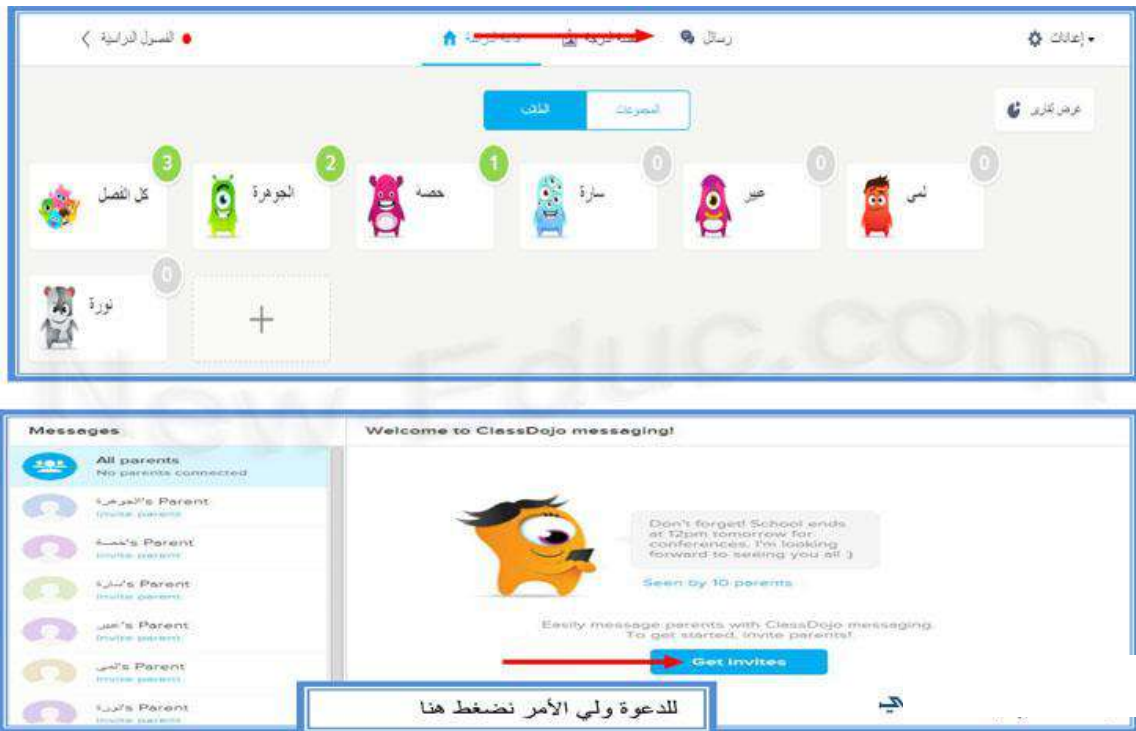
الفصول الدراسية 〈

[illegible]

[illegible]

رسائل

▾ إعدادات

المجموعات

الطلاب

عرض تقارير

3
كل الفصل

2
الجوهرة

1
حصه

0
سارة

0
عبير

0
لمى

0
نورة

+

New-Educ.com

Messages

All parents
No parents connected

الجوهرة's Parent
Invite parent

حصه's Parent
Invite parent

سارة's Parent
Invite parent

عبير's Parent
Invite parent

لمى's Parent
Invite parent

نورة's Parent
Invite parent

Welcome to ClassDojo messaging!

Don't forget! School ends at 12pm tomorrow for conferences. I'm looking forward to seeing you all :)

Seen by 10 parents

Easily message parents with ClassDojo messaging. To get started, invite parents!

Get invites

للدعوة ولي الأمر نضغط هنا